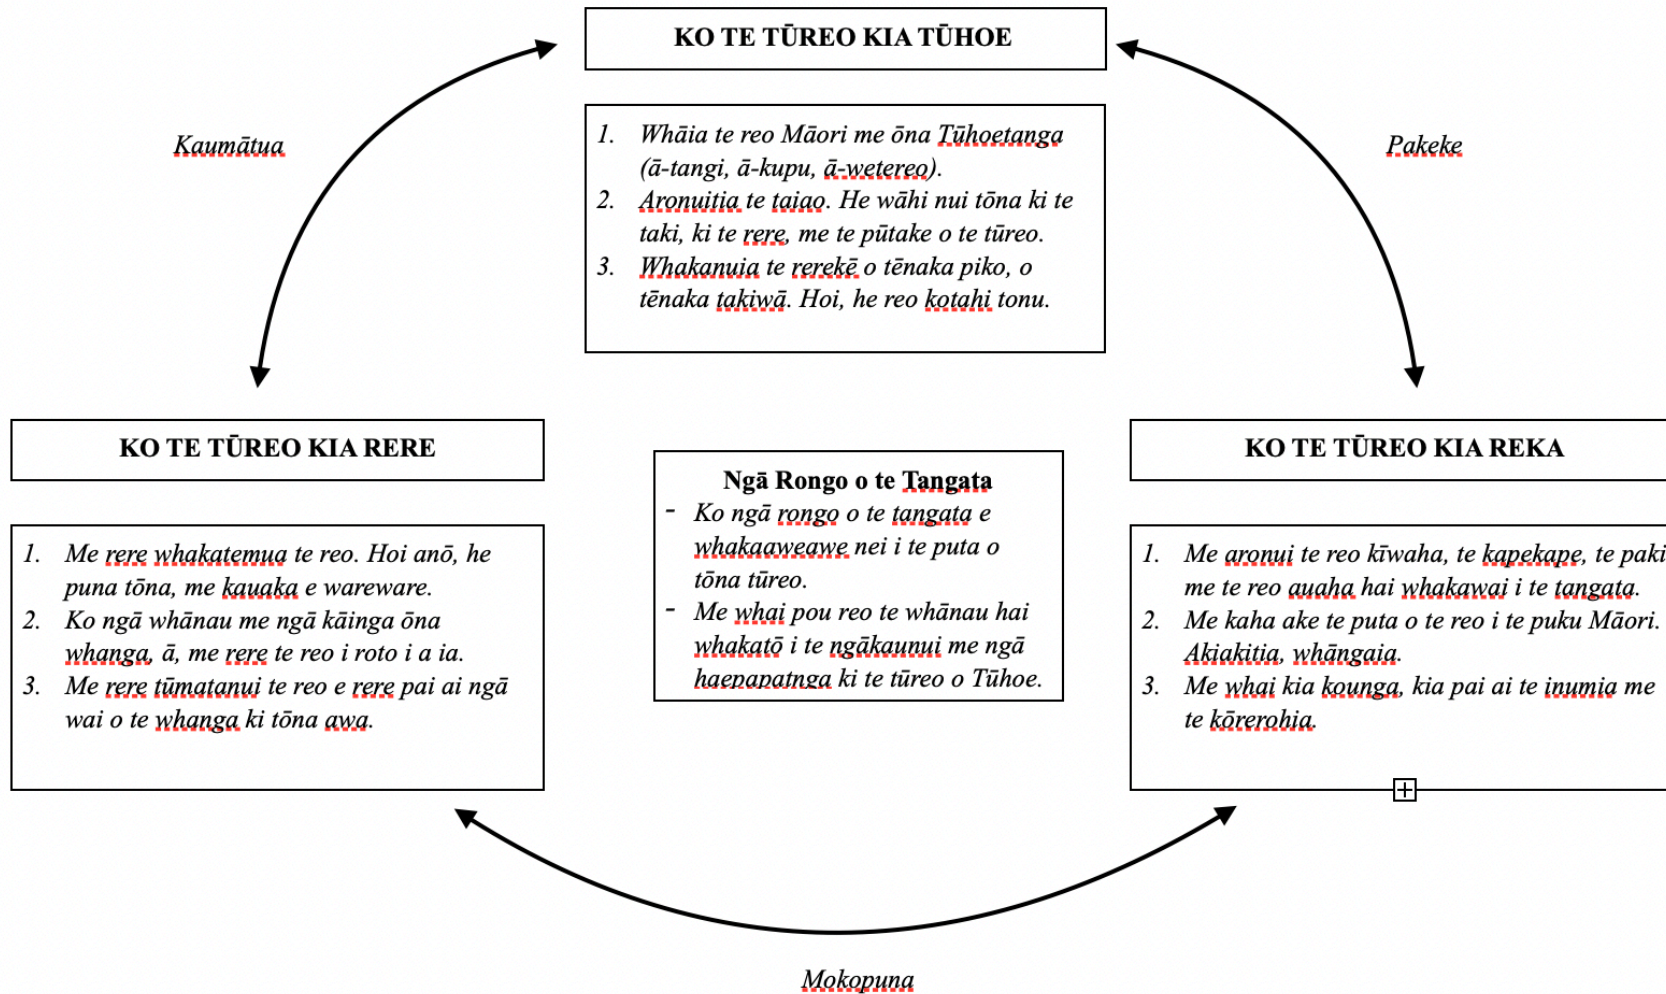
KO TE TŪREO KIA TŪHOE

1. Whāia te reo Māori me ōna Tūhoetanga (ā-tangi, ā-kupu, ā-wetereo).
2. Aronuitia te taiao. He wāhi nui tōna ki te taki, ki te rere, me te pūtake o te tūreo.
3. Whakanuia te rerekē o tēnaka piko, o tēnaka takiwā. Hoi, he reo kotahi tonu.

Kaumātua

Pakeke

KO TE TŪREO KIA RERE

1. Me rere whakatemua te reo. Hoi anō, he puna tōna, me kauaka e wareware.
2. Ko ngā whānau me ngā kāinga ōna whanga, ā, me rere te reo i roto i a ia.
3. Me rere tūmatanui te reo e rere pai ai ngā wai o te whanga ki tōna awa.

Ngā Rongo o te Tangata
- Ko ngā rongo o te tangata e whakaaweawe nei i te puta o tōna tūreo.
- Me whai pou reo te whānau hai whakatō i te ngākaunui me ngā haepapatnga ki te tūreo o Tūhoe.

KO TE TŪREO KIA REKA

1. Me aronui te reo kīwaha, te kapekape, te paki me te reo auaha hai whakawai i te tangata.
2. Me kaha ake te puta o te reo i te puku Māori. Akiakitia, whāngaia.
3. Me whai kia kounga, kia pai ai te inumia me te kōrerohia.

Mokopuna